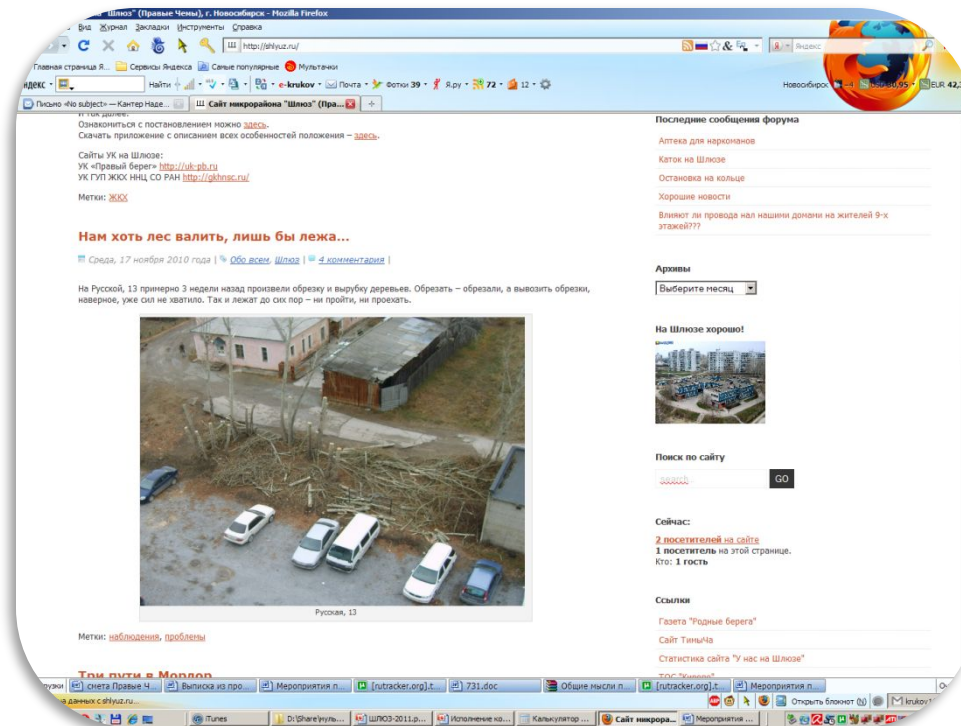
"Шлюз" (Правые Чемы), г. Новосибирск - Mozilla Firefox

Вид Журнал Закладки Инструменты Справка

http://shlyuz.ru/

Яндекс

Главная страница Я... Сервисы Яндекса Самые популярные Мультачки

Найти e-krukov Почта Фотки 39 Я.ру 72 12

Новосибирск EUR 42,

Письмо «No subject» — Кантер Наде... Сайт микрорайона "Шлюз" (Пра...

И так далее.
Ознакомиться с постановлением можно здесь.
Скачать приложение с описанием всех особенностей положения – здесь.

Сайты УК на Шлюзе:
УК «Правый берег» http://uk-pb.ru
УК ГУП ЖКХ ННЦ СО РАН http://gkhnsc.ru/

Метки: ЖКХ

Нам хоть лес валить, лишь бы лежа...

Среда, 17 ноября 2010 года | Обо всем, Шлюз | 4 комментария |

На Русской, 13 примерно 3 недели назад произвели обрезку и вырубку деревьев. Обрезать – обрезали, а вывозить обрезки, наверное, уже сил не хватило. Так и лежат до сих пор – ни пройти, ни проехать.

Русская, 13

Метки: наблюдения, проблемы

Три пути в Мордор

Последние сообщения форума

Аптека для наркоманов

Каток на Шлюзе

Остановка на кольце

Хорошие новости

Влияют ли провода нал нашими домами на жителей 9-х этажей???

Архивы

Выберите месяц

На Шлюзе хорошо!

Поиск по сайту

search

GO

Сейчас:

2 посетителей на сайте
1 посетитель на этой странице.
Кто: 1 гость

Ссылки

Газета "Родные берега"

Сайт ТимыЧа

Статистика сайта "У нас на Шлюзе"

смета Правые Ч... Выписка из про... Мероприятия п... [rutracker.org].t... 731.doc Общие мысли п... [rutracker.org].t... Мероприятия п...

Открыть блокнот (N) krukov

данных с shlyuz.ru...

iTunes D:\Share\мульб... ШЛЮЗ-2011.p... Исполнение ко... Калькулятор ... Сайт микрора... Мероприятия ...